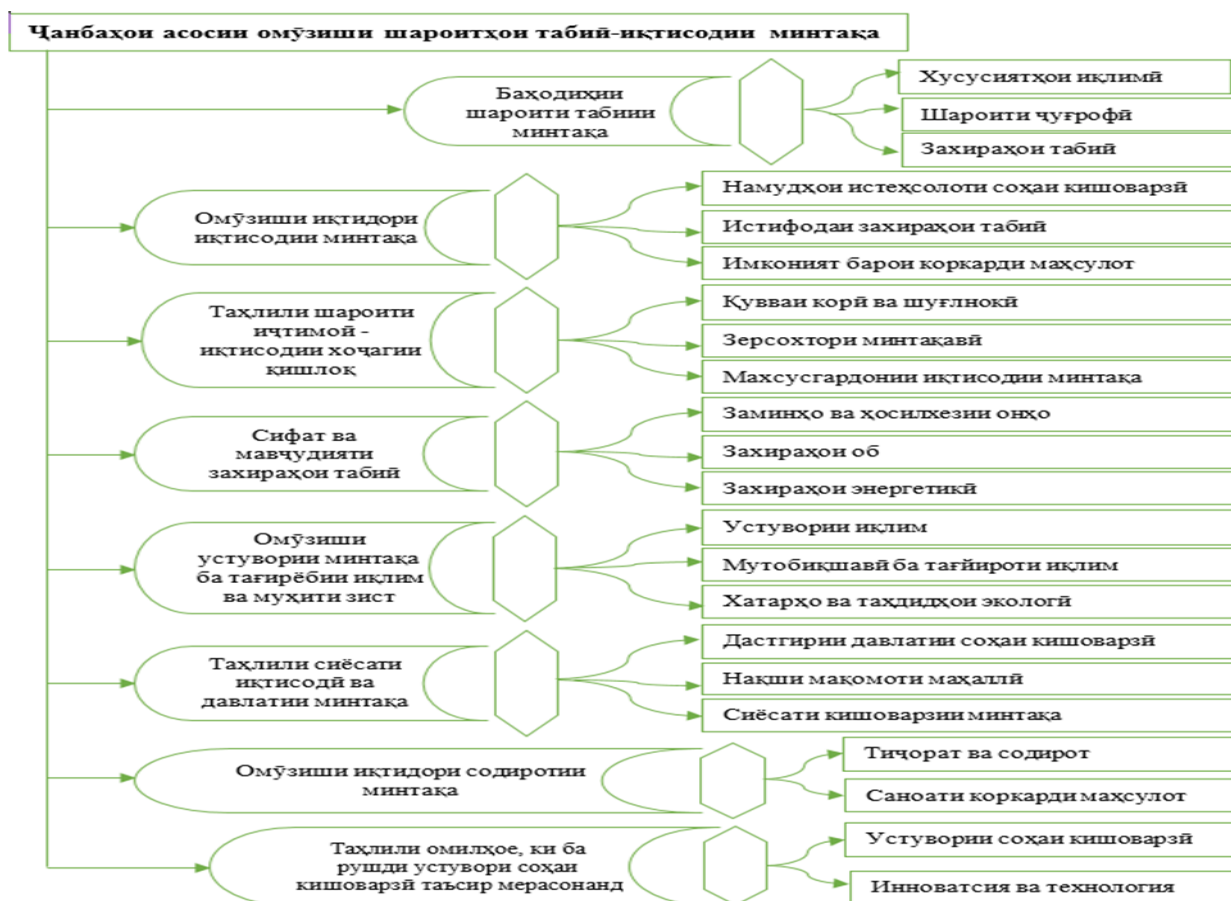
Ҷанбаҳои асосии омӯзиши шароитҳои табиӣ-иқтисодии минтақа

Баҳодиҳии шароити табиии минтақа

Хусусиятҳои иқлимӣ

Шароити ҷуғрофӣ

Захираҳои табиӣ

Омӯзиши иқтидори иқтисодии минтақа

Намудҳои истеҳсолоти соҳаи кишоварзӣ

Истифодаи захираҳои табиӣ

Имконият барои коркарди маҳсулот

Таҳлили шароити иҷтимоӣ - иқтисодии хоҷагии қишлоқ

Қувваи корӣ ва шуғлнокӣ

Зерсохтори минтақавӣ

Махсусгардонии иқтисодии минтақа

Сифат ва мавҷудияти захираҳои табиӣ

Заминҳо ва ҳосилхезии онҳо

Захираҳои об

Захираҳои энергетикӣ

Омӯзиши устувории минтақа ба тағирёбии иқлим ва муҳити зист

Устувории иқлим

Мутобиқшавӣ ба тағйироти иқлим

Хатарҳо ва таҳдидҳои экологӣ

Таҳлили сиёсати иқтисодӣ ва давлатии минтақа

Дастгирии давлатии соҳаи кишоварзӣ

Нақши мақомоти маҳаллӣ

Сиёсати кишоварзии минтақа

Омӯзиши иқтидори содиротии минтақа

Тиҷорат ва содирот

Саноати коркарди маҳсулот

Таҳлили омилҳое, ки ба рушди устувори соҳаи кишоварзӣ таъсир мерасонанд

Устувории соҳаи кишоварзӣ

Инноватсия ва технология